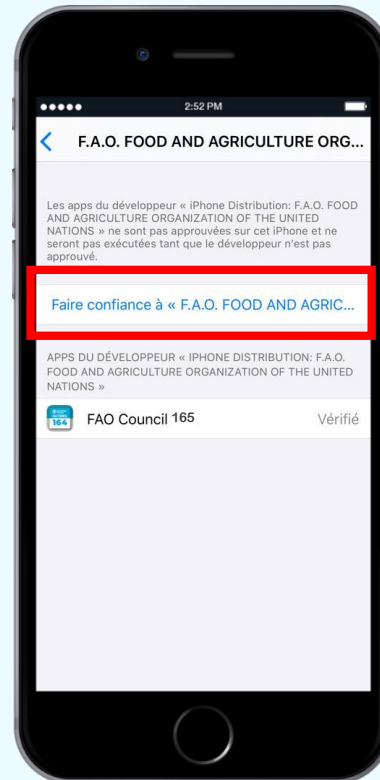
••••• 2:52 PM

F.A.O. FOOD AND AGRICULTURE ORG...

Les apps du développeur « iPhone Distribution: F.A.O. FOOD AND AGRICULTURE ORGANIZATION OF THE UNITED NATIONS » ne sont pas approuvées sur cet iPhone et ne seront pas exécutées tant que le développeur n'est pas approuvé.

Faire confiance à « F.A.O. FOOD AND AGRIC...

APPS DU DÉVELOPPEUR « IPHONE DISTRIBUTION: F.A.O. FOOD AND AGRICULTURE ORGANIZATION OF THE UNITED NATIONS »

164 FAO Council 165 Vérifié